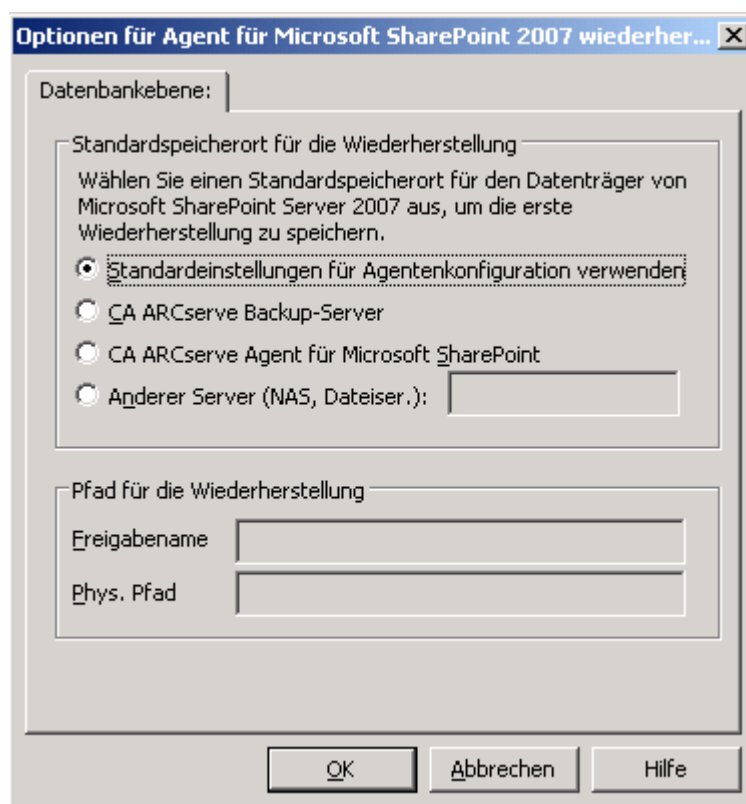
Optionen für Agent für Microsoft SharePoint 2007 wiederher... ×

Datenbankebene:

Standardspeicherort für die Wiederherstellung

Wählen Sie einen Standardspeicherort für den Datenträger von Microsoft SharePoint Server 2007 aus, um die erste Wiederherstellung zu speichern.

Standardeinstellungen für Agentenkonfiguration verwenden

CA ARCserve Backup-Server

CA ARCserve Agent für Microsoft SharePoint

Anderer Server (NAS, Dateiser.):

Pfad für die Wiederherstellung

Freigabename

Phys. Pfad

OK

Abbrechen

Hilfe